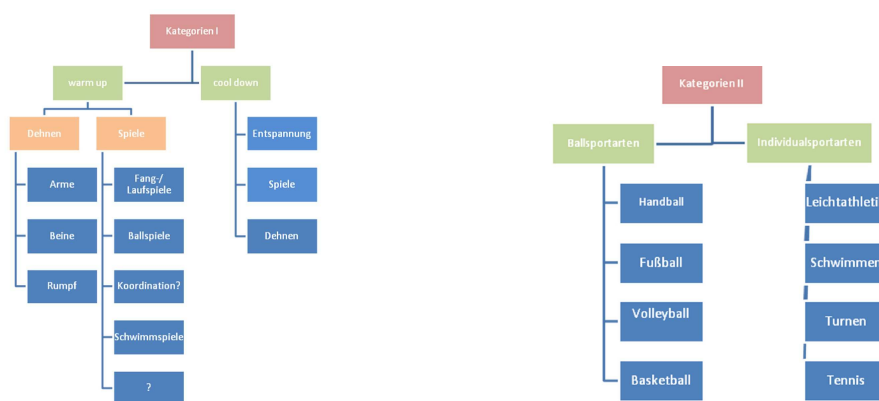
Kategorien I

warm up

cool down

Dehnen

Spiele

Arme

Beine

Rumpf

Fang-/ Laufspiele

Ballspiele

Koordination?

Schwimmspiele

?

Entspannung

Spiele

Dehnen

Kategorien II

Ballsportarten

Individualsportarten

Handball

Fußball

Volleyball

Basketball

Leichtathleti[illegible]

Schwimmen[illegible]

Turnen

Tennis